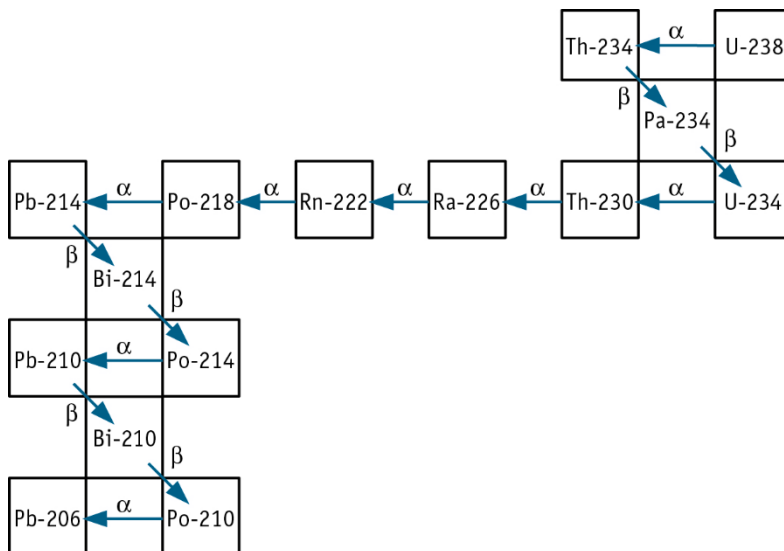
Th-234 $\alpha$ U-238
$\beta$
Pa-234
$\beta$
Pb-214 $\alpha$ Po-218 $\alpha$ Rn-222 $\alpha$ Ra-226 $\alpha$ Th-230 $\alpha$ U-234
$\beta$
Bi-214
$\beta$
Pb-210 $\alpha$ Po-214
$\beta$
Bi-210
$\beta$
Pb-206 $\alpha$ Po-210